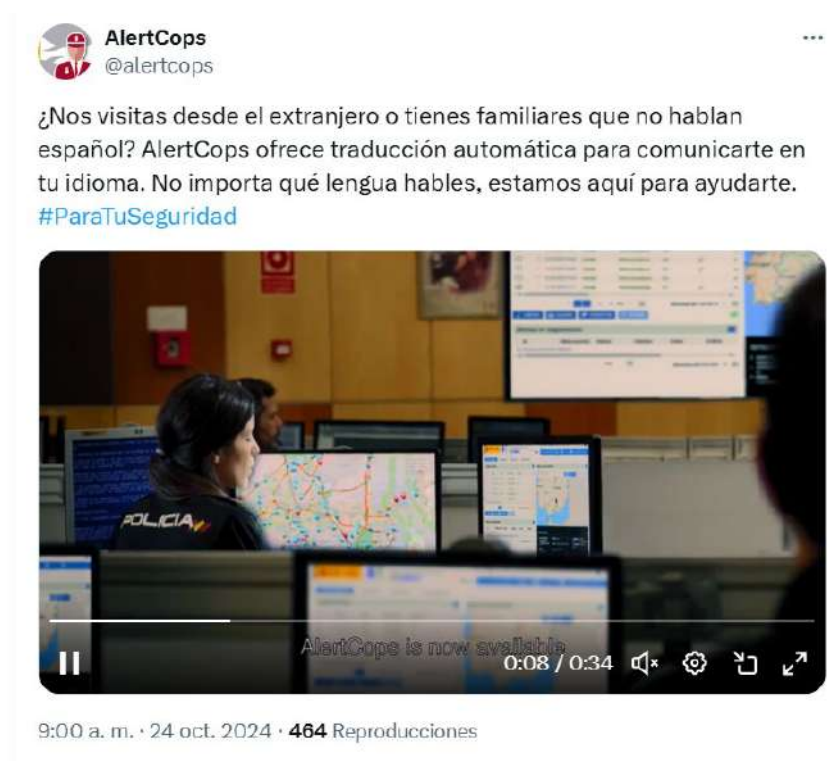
AlertCops
@alertcops

¿Nos visitas desde el extranjero o tienes familiares que no hablan español? AlertCops ofrece traducción automática para comunicarte en tu idioma. No importa qué lengua hables, estamos aquí para ayudarte. #ParaTuSeguridad

POLICIA

AlertCops is now available

0:08 / 0:34

9:00 a. m. · 24 oct. 2024 · 464 Reproducciones